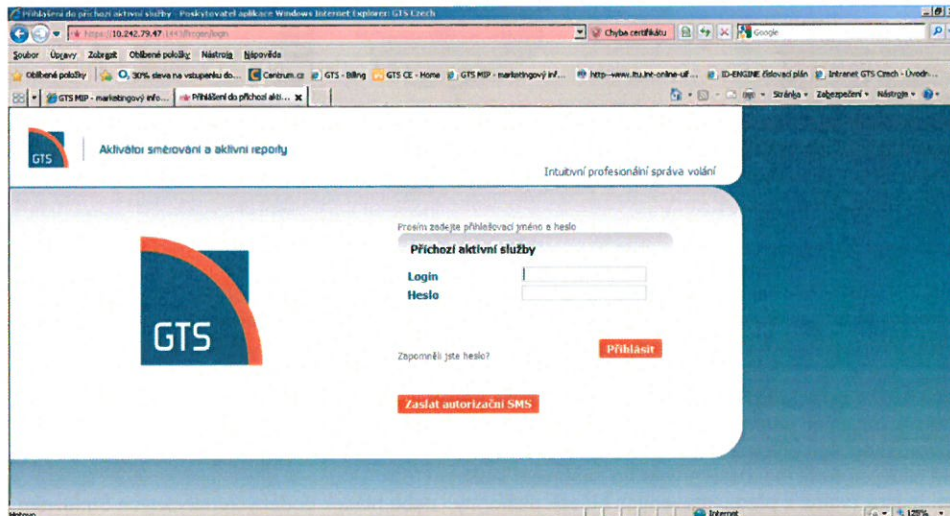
Přihlášení do příchozí aktivní služby - Poskytovatel aplikace Windows Internet Explorer: GTS Czech

https://10.242.79.47:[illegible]/login

Chyba certifikátu

Google

Soubor Úpravy Zobrazit Oblíbené položky Nástroje Nápověda

Oblíbené položky 30% sleva na vstupenku do... Centrum.cz GTS - Billing GTS CE - Home GTS MIP - marketingový inf... http--www.itu.int-online-ulf... ID-ENGINE číslovací plán Intranet GTS Czech - Úvodn...

GTS MIP - marketingový info... Přihlášení do příchozí akti... ×

Stránka Zabezpečení Nástroje

GTS

Aktivátor směrování a aktivní reporty

Intuitivní profesionální správa volání

GTS

Prosím zadejte přihlašovací jméno a heslo

Příchozí aktivní služby

Login

Heslo

Přihlásit

Zapomněli jste heslo?

Zaslat autorizační SMS

Hotovo

Internet

125%